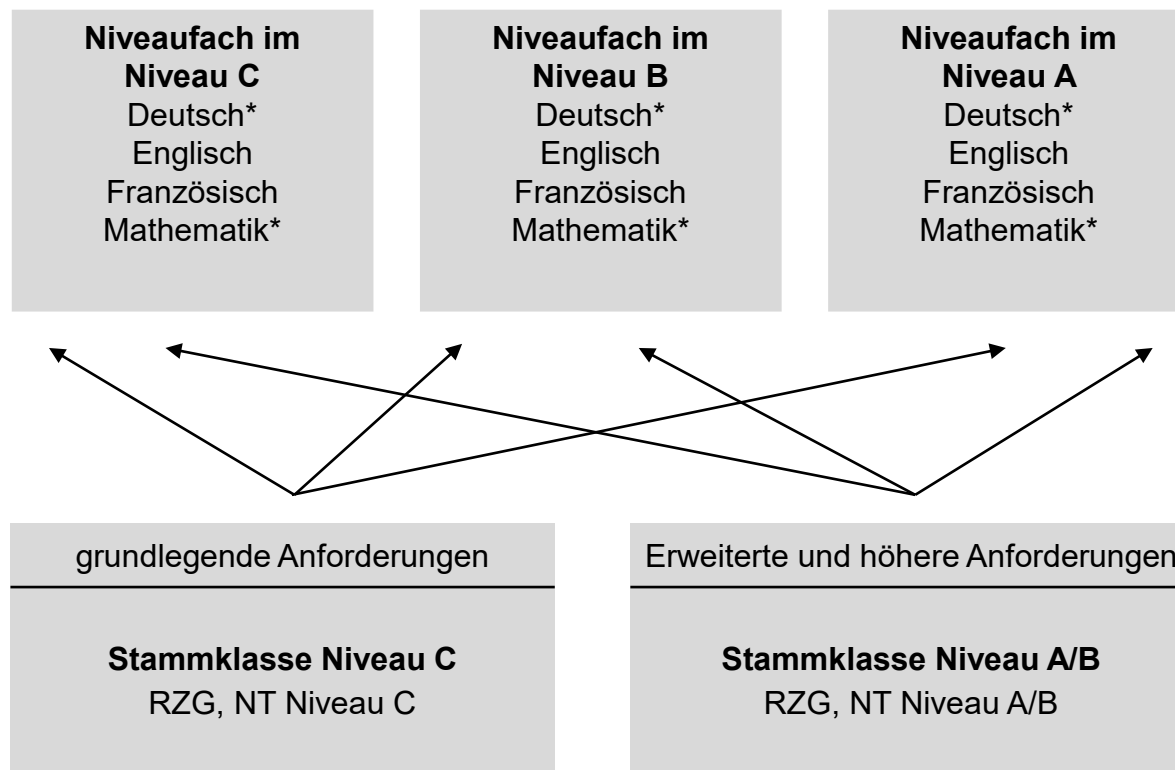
**Niveaufach im Niveau C**
Deutsch*
Englisch
Französisch
Mathematik*

**Niveaufach im Niveau B**
Deutsch*
Englisch
Französisch
Mathematik*

**Niveaufach im Niveau A**
Deutsch*
Englisch
Französisch
Mathematik*

grundlegende Anforderungen

**Stammklasse Niveau C**
RZG, NT Niveau C

Erweiterte und höhere Anforderungen

**Stammklasse Niveau A/B**
RZG, NT Niveau A/B